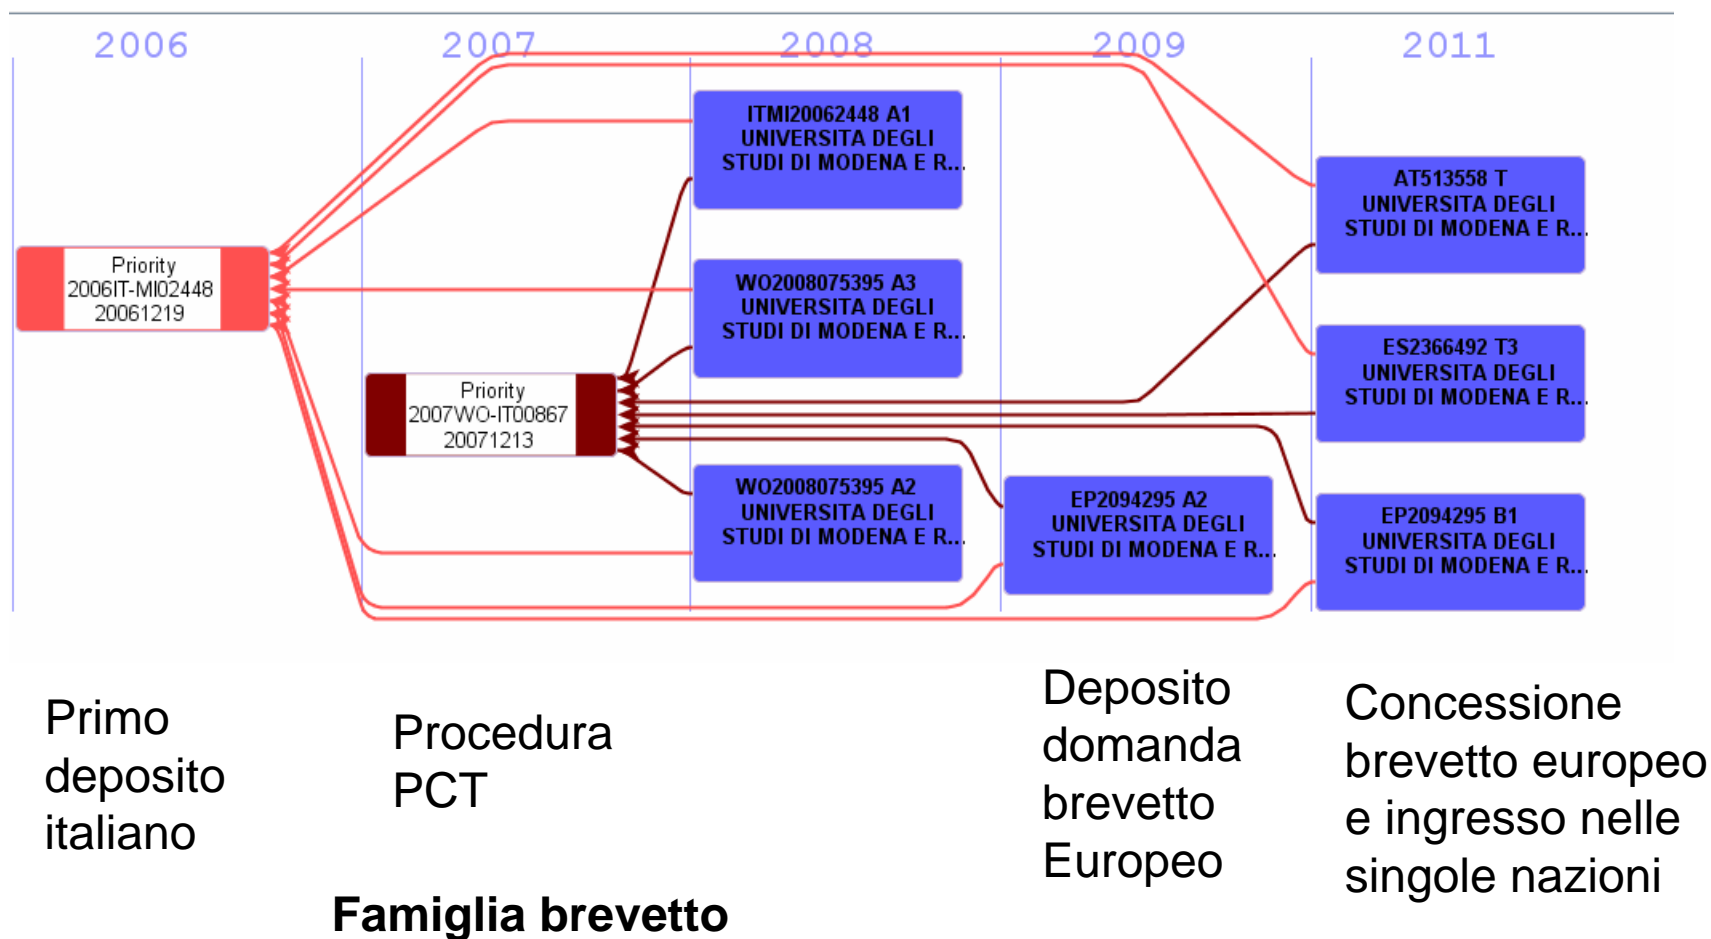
2006 2007 2008 2009 2011

ITMI20062448 A1
UNIVERSITA DEGLI
STUDI DI MODENA E R...

AT513558 T
UNIVERSITA DEGLI
STUDI DI MODENA E R...

Priority
2006IT-MI02448
20061219

WO2008075395 A3
UNIVERSITA DEGLI
STUDI DI MODENA E R...

ES2366492 T3
UNIVERSITA DEGLI
STUDI DI MODENA E R...

Priority
2007WO-IT00867
20071213

WO2008075395 A2
UNIVERSITA DEGLI
STUDI DI MODENA E R...

EP2094295 A2
UNIVERSITA DEGLI
STUDI DI MODENA E R...

EP2094295 B1
UNIVERSITA DEGLI
STUDI DI MODENA E R...

Primo deposito italiano

Procedura PCT

Deposito domanda brevetto Europeo

Concessione brevetto europeo e ingresso nelle singole nazioni

Famiglia brevetto